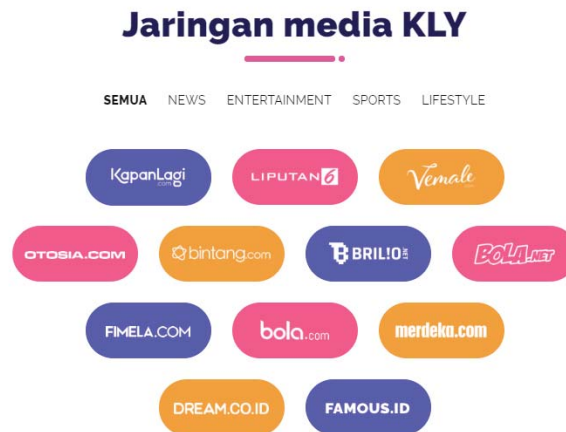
Jaringan media KLY

SEMUA NEWS ENTERTAINMENT SPORTS LIFESTYLE

KapanLagi.com

LIPUTAN6

Vemale.com

OTOSIA.COM

bintang.com

BRILIO.net

BOLA.NET

FIMELA.COM

bola.com

merdeka.com

DREAM.CO.ID

FAMOUS.ID